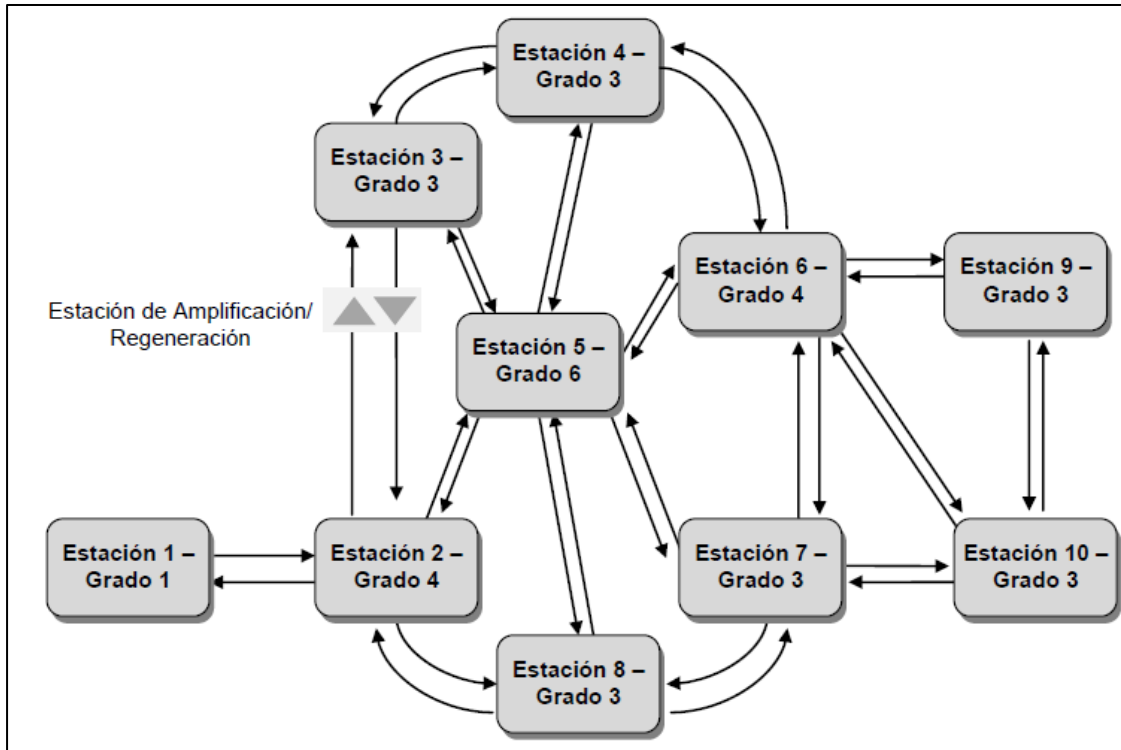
Estación 4 – Grado 3

Estación 3 – Grado 3

Estación de Amplificación/ Regeneración

Estación 6 – Grado 4

Estación 9 – Grado 3

Estación 5 – Grado 6

Estación 1 – Grado 1

Estación 2 – Grado 4

Estación 7 – Grado 3

Estación 10 – Grado 3

Estación 8 – Grado 3